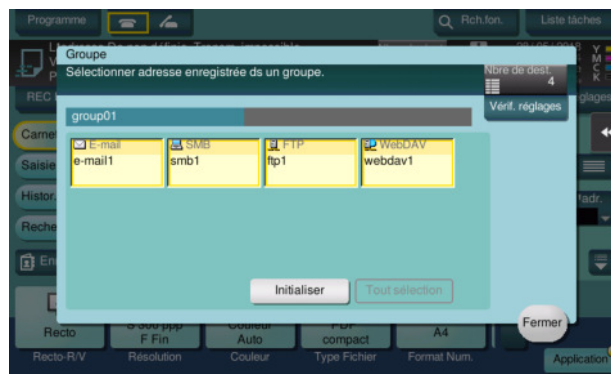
Programme
Rch.fon.
Liste tâches
Groupe
Sélectionner adresse enregistrée ds un groupe.
Nbre de dest.
4
Vérif. réglages
group01
E-mail
e-mail1
SMB
smb1
FTP
ftp1
WebDAV
webdav1
Initialiser
Tout sélection
Fermer
Carne
Saisie
Histor.
Reche
REC
Recto
S 300 ppp F Fin
Couleur Auto
PDF compact
A4
Recto-R/V
Résolution
Couleur
Type Fichier
Format Num.
Application
Y
M
C
K